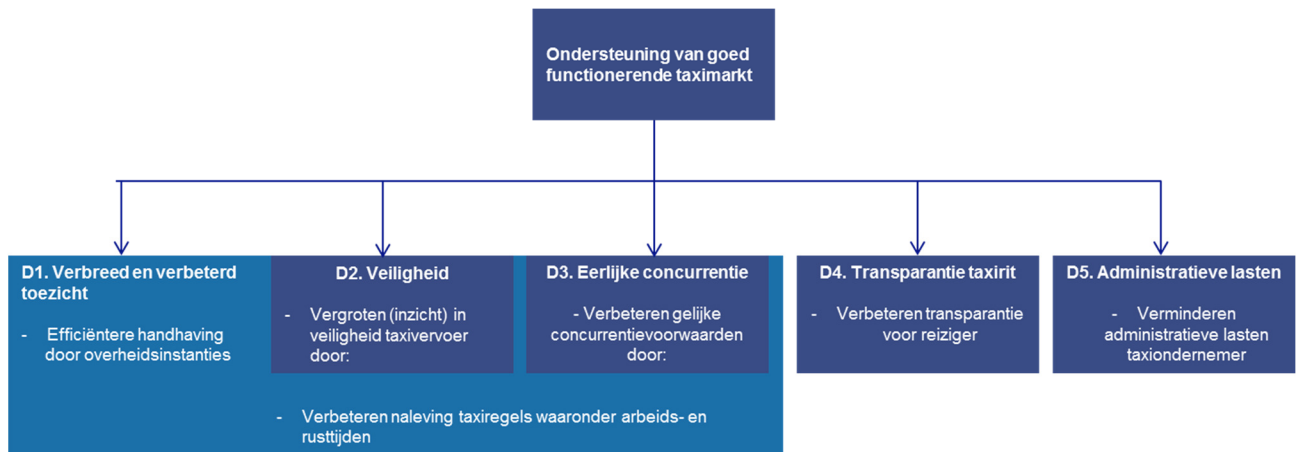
Ondersteuning van goed functionerende taximarkt

D1. Verbreed en verbeterd toezicht

- Efficiëntere handhaving door overheidsinstanties

D2. Veiligheid

- Vergroten (inzicht) in veiligheid taxivervoer door:

D3. Eerlijke concurrentie

- Verbeteren gelijke concurrentievoorwaarden door:

D4. Transparantie taxirit

- Verbeteren transparantie voor reiziger

D5. Administratieve lasten

- Verminderen administratieve lasten taxiondernemer

- Verbeteren naleving taxiregels waaronder arbeids- en rusttijden